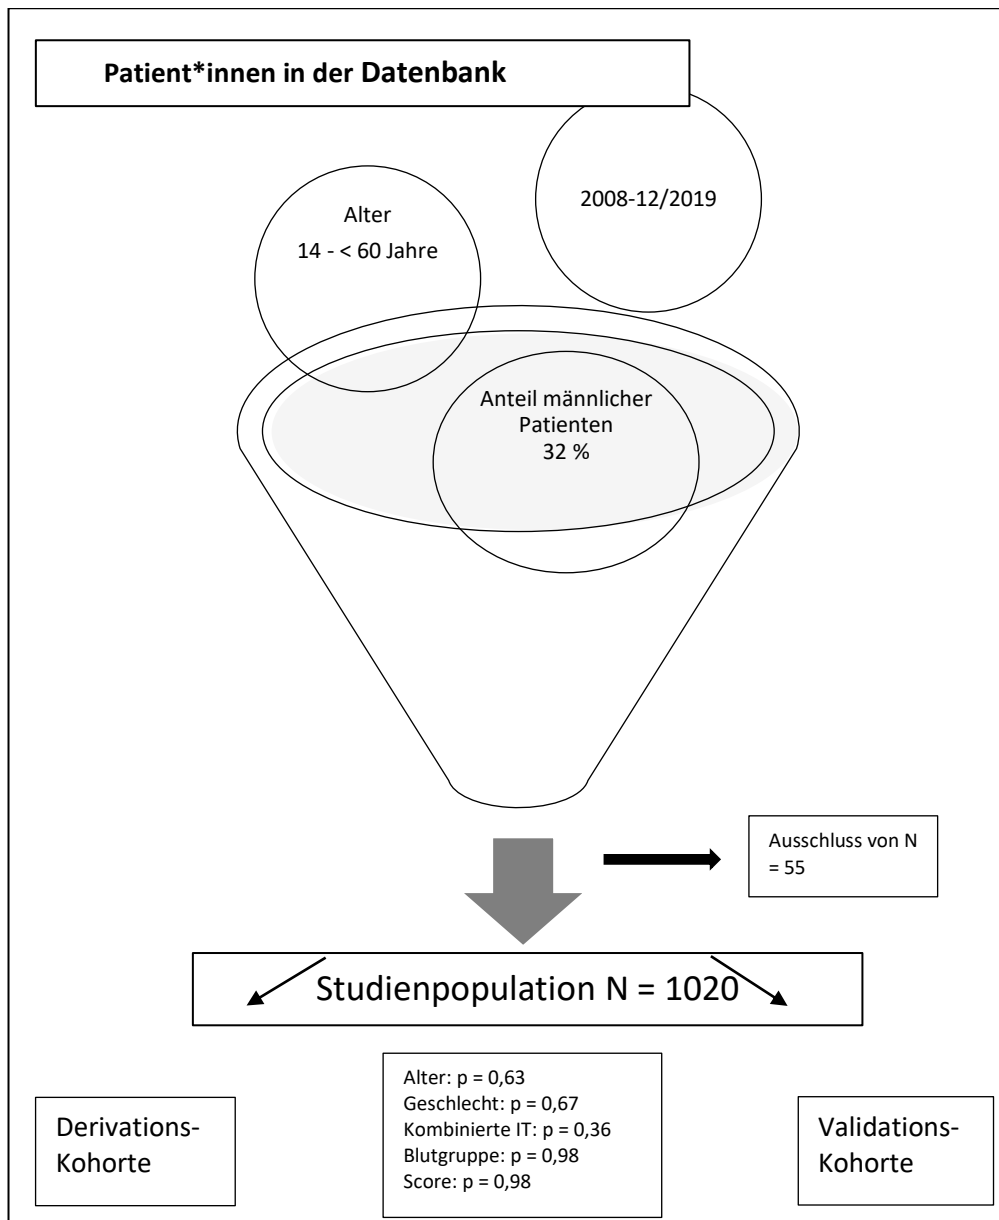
Patient*innen in der Datenbank

2008-12/2019

Alter
14 - < 60 Jahre

Anteil männlicher Patienten
32 %

Ausschluss von N = 55

Studienpopulation N = 1020

Derivations-Kohorte

Alter: p = 0,63
Geschlecht: p = 0,67
Kombinierte IT: p = 0,36
Blutgruppe: p = 0,98
Score: p = 0,98

Validations-Kohorte